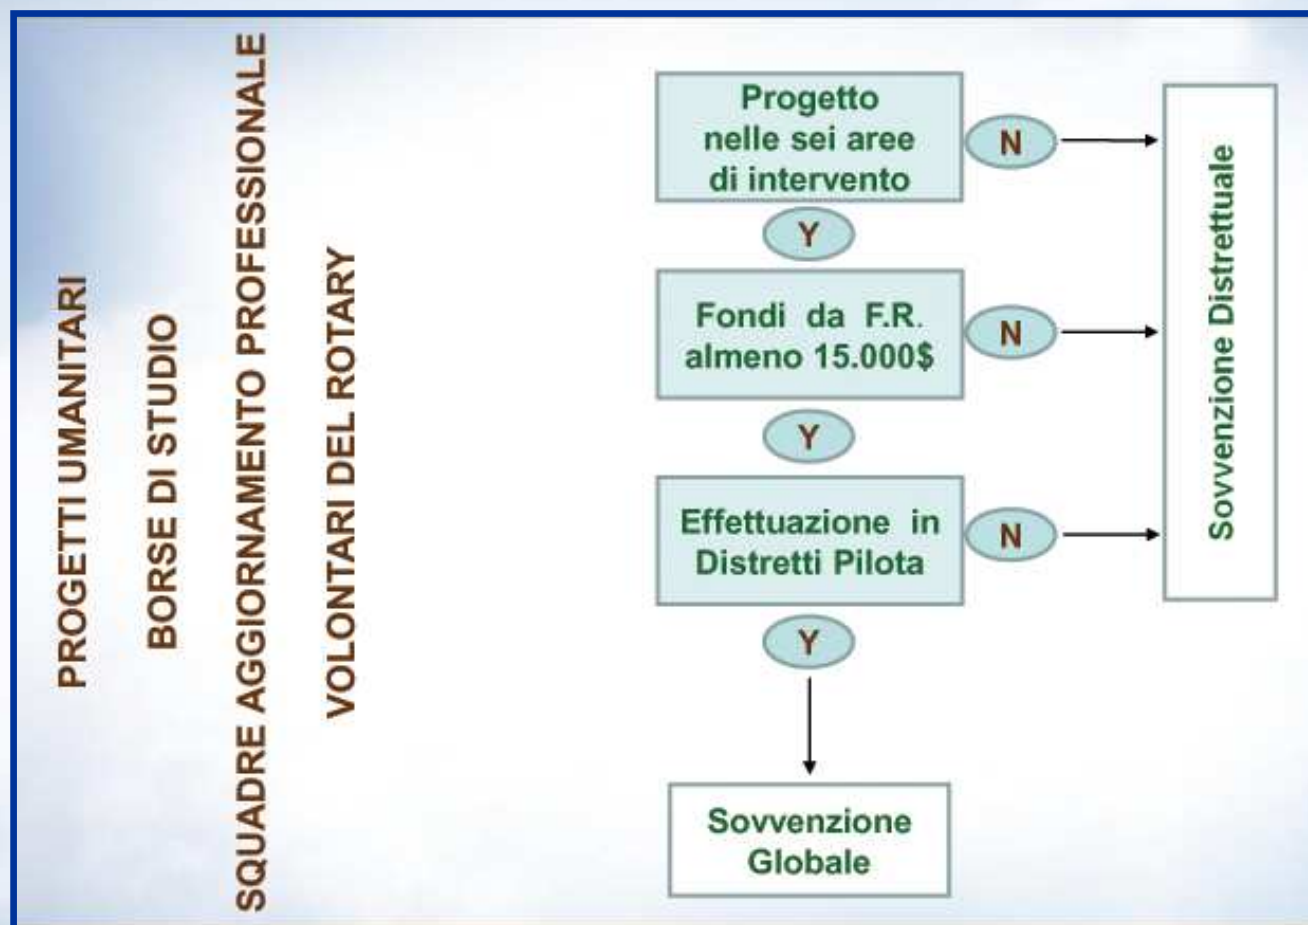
PROGETTI UMANITARI

BORSE DI STUDIO

SQUADRE AGGIORNAMENTO PROFESSIONALE

VOLONTARI DEL ROTARY

Progetto nelle sei aree di intervento

N

Y

Fondi da F.R. almeno 15.000$

N

Y

Effettuazione in Distretti Pilota

N

Y

Sovvenzione Distrettuale

Sovvenzione Globale